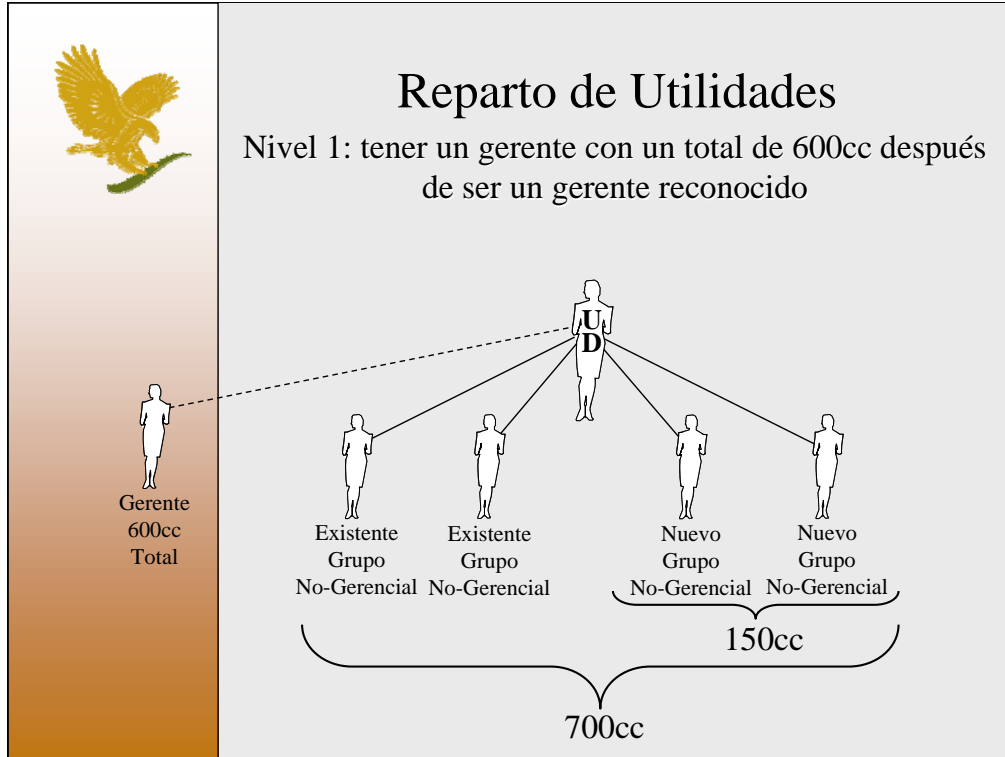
Reparto de Utilidades

Nivel 1: tener un gerente con un total de 600cc después de ser un gerente reconocido

U
D

Gerente
600cc
Total

Existente
Grupo
No-Gerencial

Existente
Grupo
No-Gerencial

Nuevo
Grupo
No-Gerencial

Nuevo
Grupo
No-Gerencial

150cc

700cc